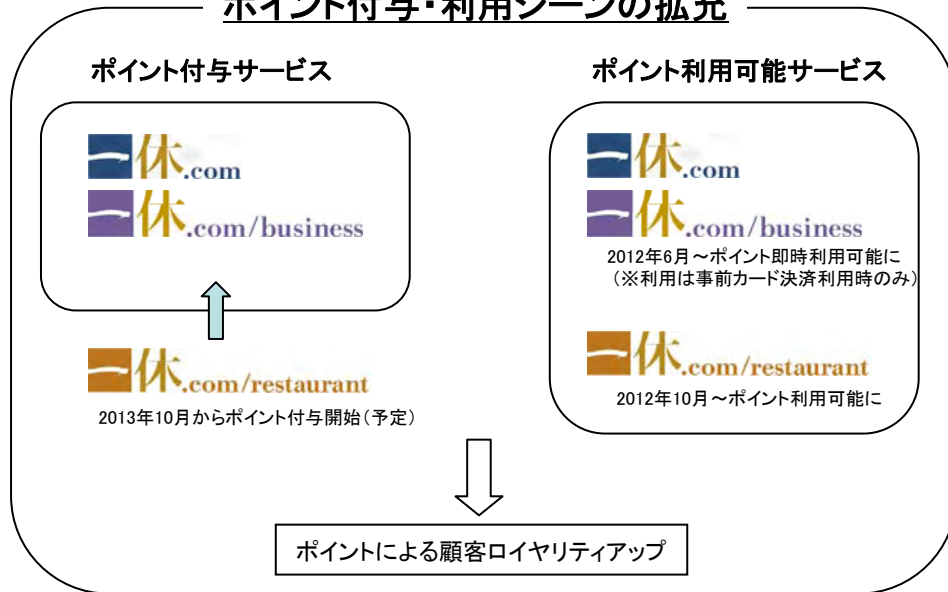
ポイント付与・利用シーンの拡充

ポイント付与サービス

一休.com

一休.com/business

一休.com/restaurant

2013年10月からポイント付与開始（予定）

ポイント利用可能サービス

一休.com

一休.com/business

2012年6月～ポイント即時利用可能に
（※利用は事前カード決済利用時のみ）

一休.com/restaurant

2012年10月～ポイント利用可能に

ポイントによる顧客ロイヤリティアップ